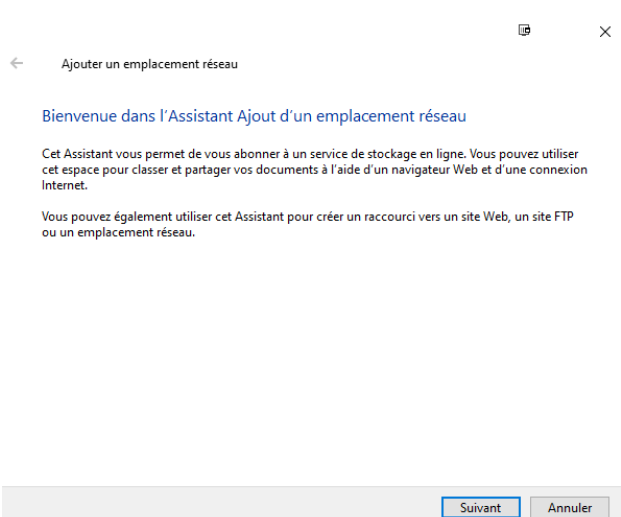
×

←

Ajouter un emplacement réseau

Bienvenue dans l’Assistant Ajout d’un emplacement réseau

Cet Assistant vous permet de vous abonner à un service de stockage en ligne. Vous pouvez utiliser cet espace pour classer et partager vos documents à l’aide d’un navigateur Web et d’une connexion Internet.

Vous pouvez également utiliser cet Assistant pour créer un raccourci vers un site Web, un site FTP ou un emplacement réseau.

Suivant

Annuler